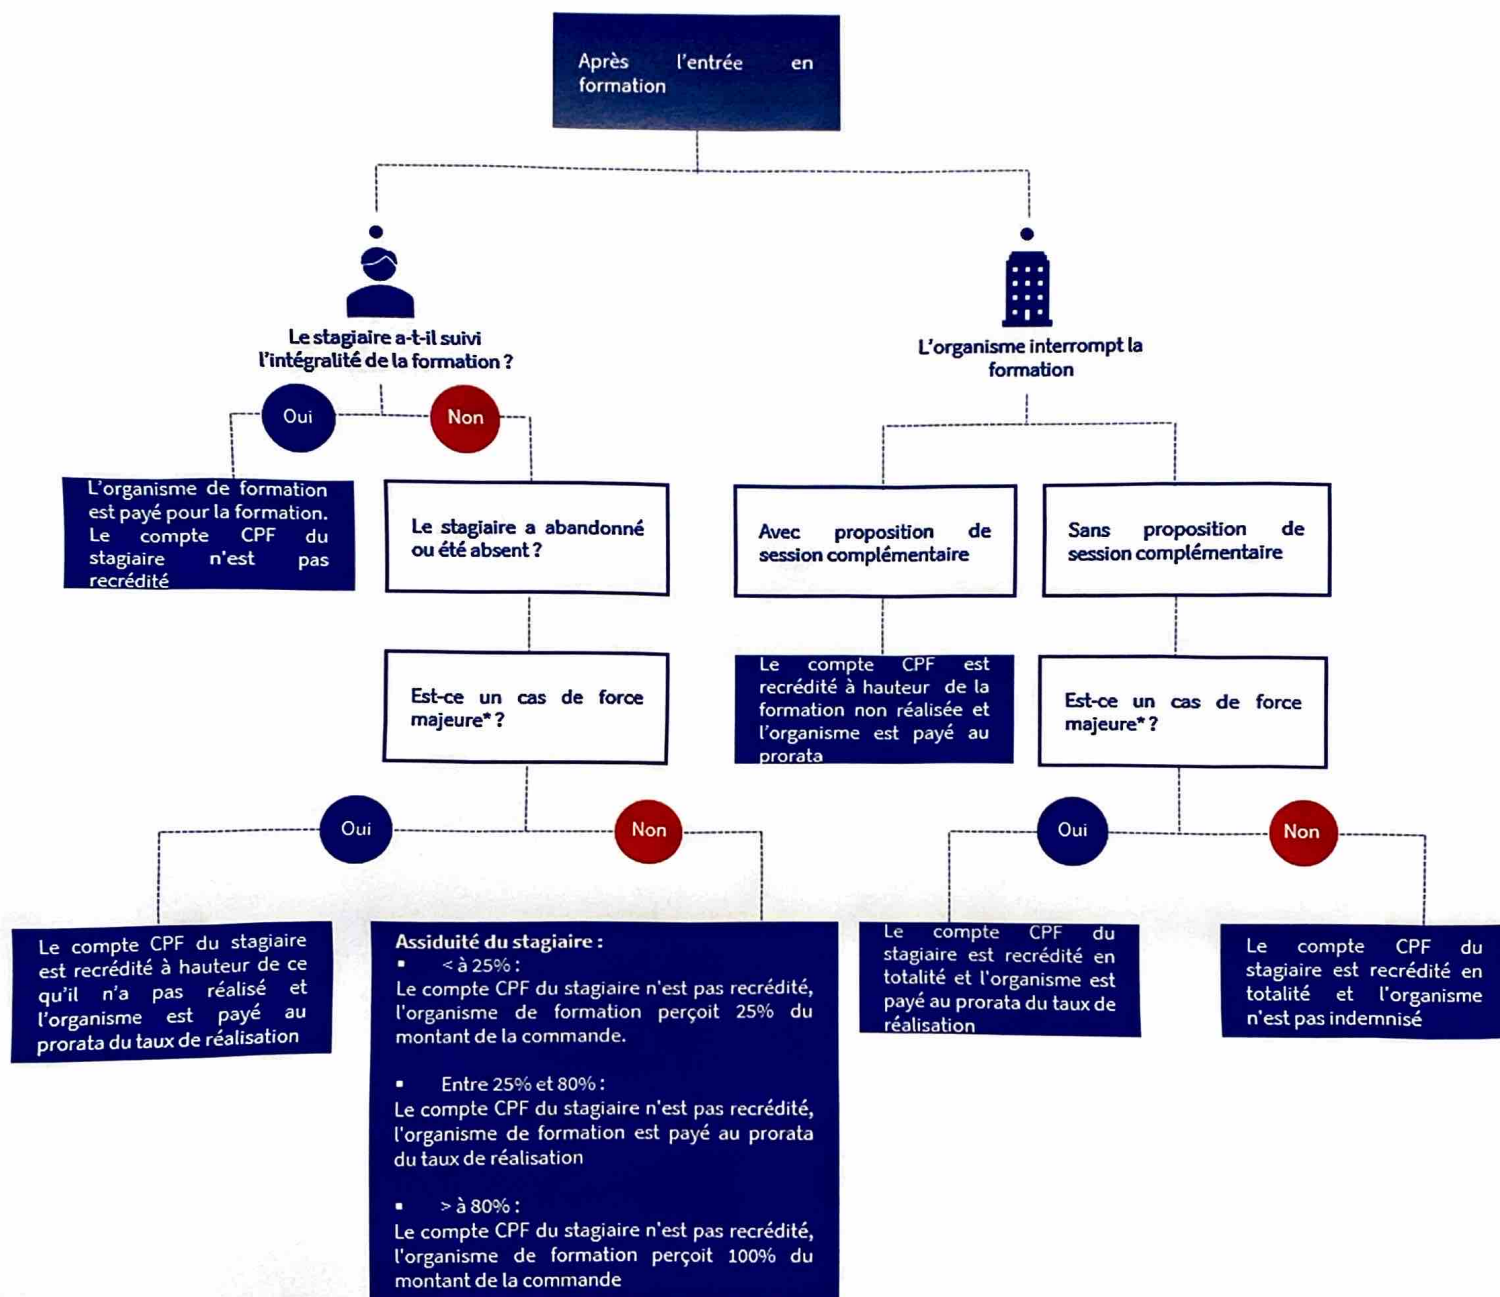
Après l'entrée en formation

Le stagiaire a-t-il suivi l'intégralité de la formation ?

Oui

Non

L'organisme de formation est payé pour la formation. Le compte CPF du stagiaire n'est pas recrédité

Le stagiaire a abandonné ou été absent ?

Est-ce un cas de force majeure* ?

Oui

Non

Le compte CPF du stagiaire est recrédité à hauteur de ce qu'il n'a pas réalisé et l'organisme est payé au prorata du taux de réalisation

Assiduité du stagiaire :
▪ < à 25% :
Le compte CPF du stagiaire n'est pas recrédité, l'organisme de formation perçoit 25% du montant de la commande.

▪ Entre 25% et 80% :
Le compte CPF du stagiaire n'est pas recrédité, l'organisme de formation est payé au prorata du taux de réalisation

▪ > à 80% :
Le compte CPF du stagiaire n'est pas recrédité, l'organisme de formation perçoit 100% du montant de la commande

L'organisme interrompt la formation

Avec proposition de session complémentaire

Sans proposition de session complémentaire

Le compte CPF est recrédité à hauteur de la formation non réalisée et l'organisme est payé au prorata

Est-ce un cas de force majeure* ?

Oui

Non

Le compte CPF du stagiaire est recrédité en totalité et l'organisme est payé au prorata du taux de réalisation

Le compte CPF du stagiaire est recrédité en totalité et l'organisme n'est pas indemnisé